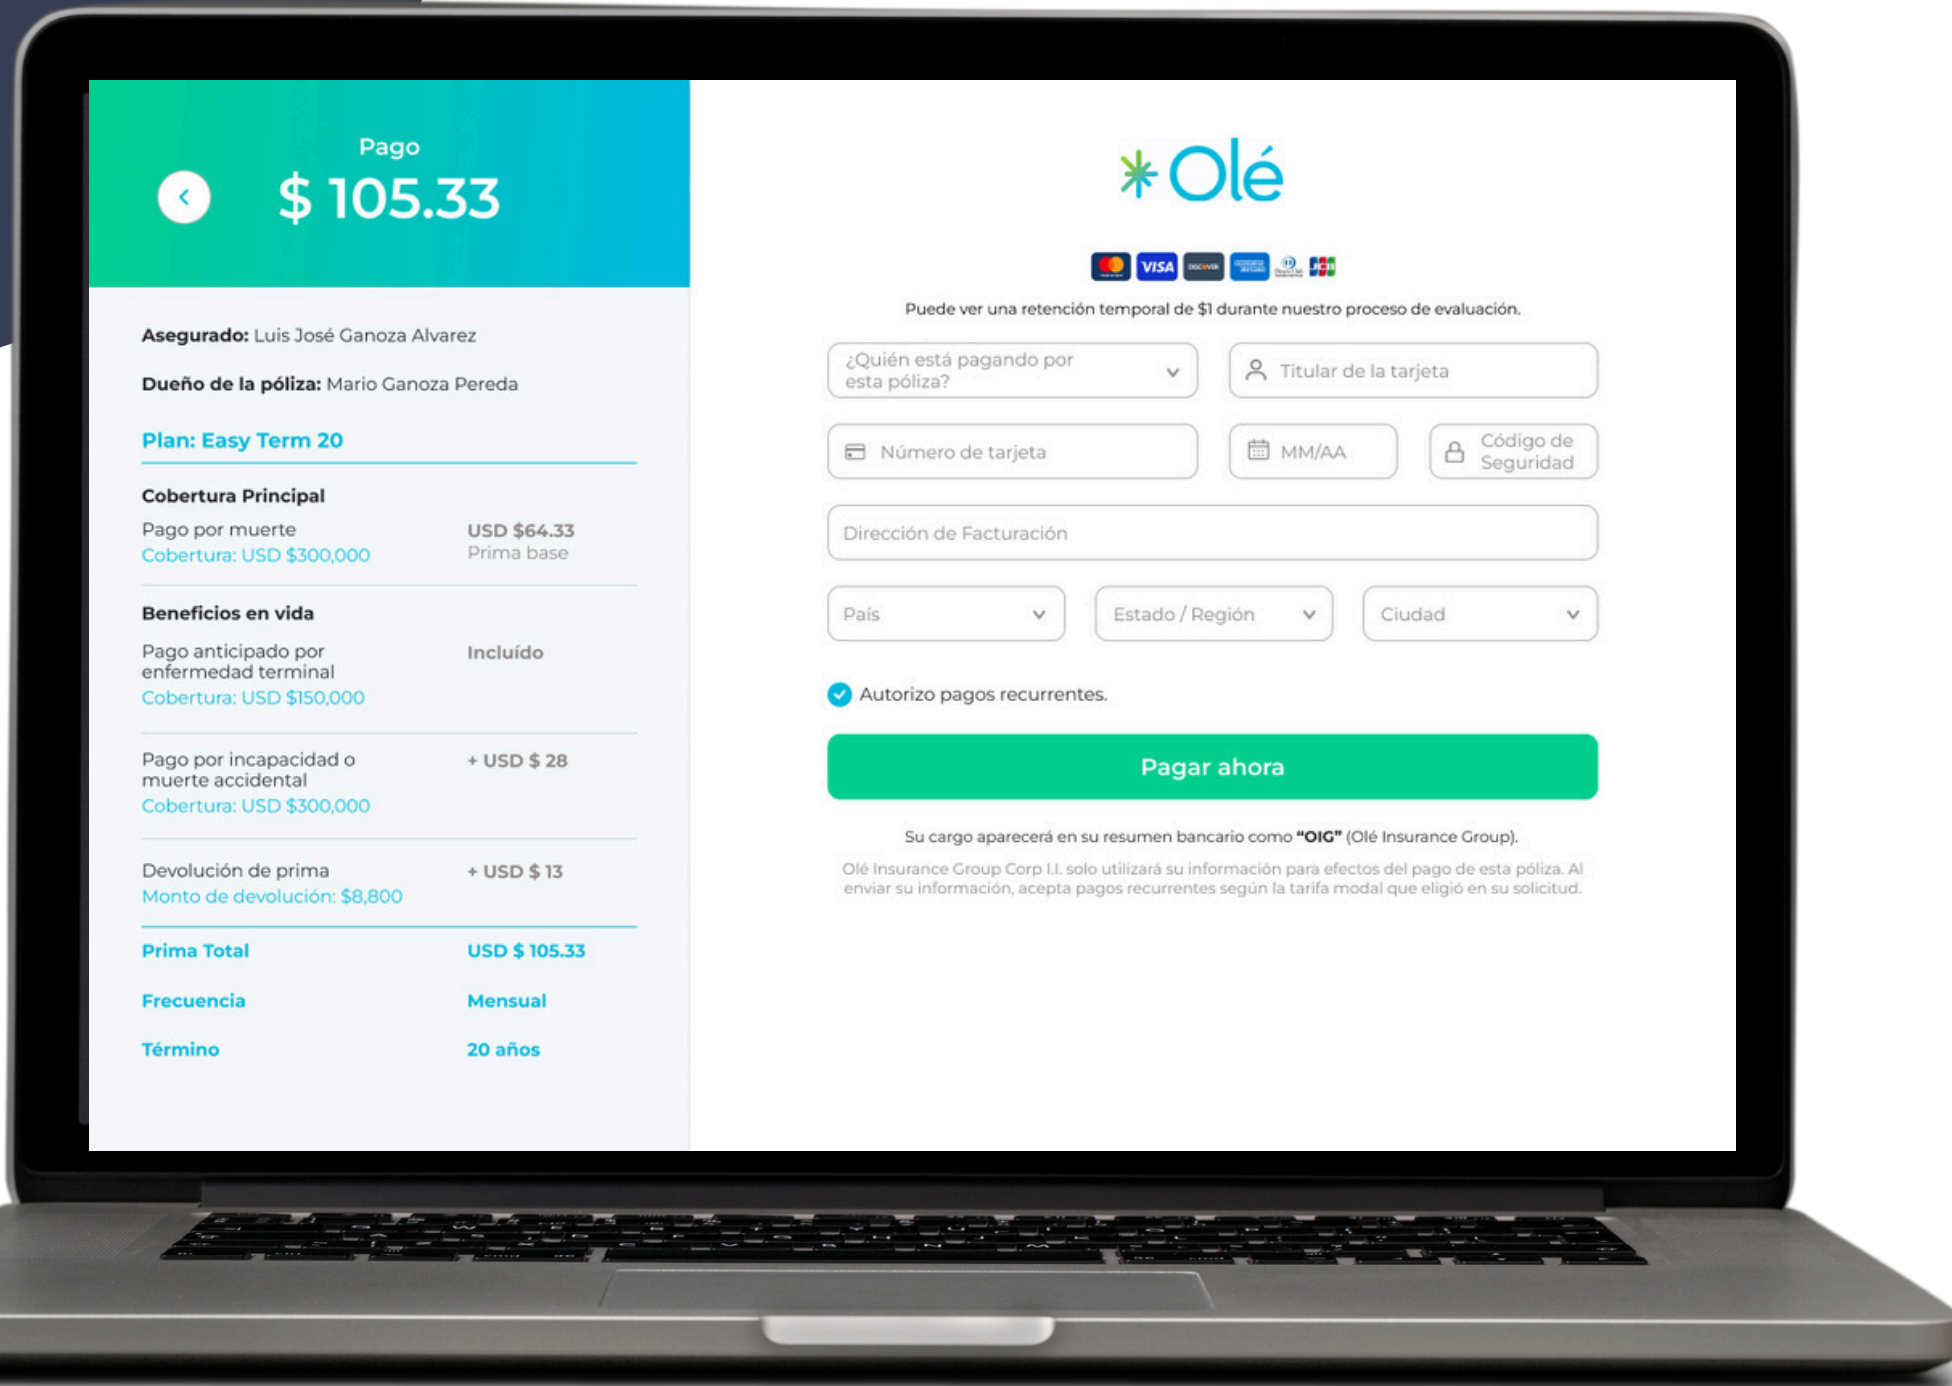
Pago
$ 105.33

Asegurado: Luis José Ganoza Alvarez

Dueño de la póliza: Mario Ganoza Pereda

Plan: Easy Term 20

Cobertura Principal

| | |
|---|---|
| Pago por muerte<br>Cobertura: USD $300,000 | USD $64.33<br>Prima base |

Beneficios en vida

| | |
|---|---|
| Pago anticipado por enfermedad terminal<br>Cobertura: USD $150,000 | Incluído |
| Pago por incapacidad o muerte accidental<br>Cobertura: USD $300,000 | + USD $ 28 |
| Devolución de prima<br>Monto de devolución: $8,800 | + USD $ 13 |

| | |
|---|---|
| Prima Total | USD $ 105.33 |
| Frecuencia | Mensual |
| Término | 20 años |

Olé

VISA

Puede ver una retención temporal de $1 durante nuestro proceso de evaluación.

¿Quién está pagando por esta póliza?

Titular de la tarjeta

Número de tarjeta

MM/AA

Código de Seguridad

Dirección de Facturación

País

Estado / Región

Ciudad

Autorizo pagos recurrentes.

Pagar ahora

Su cargo aparecerá en su resumen bancario como "OIG" (Olé Insurance Group).

Olé Insurance Group Corp I.I. solo utilizará su información para efectos del pago de esta póliza. Al enviar su información, acepta pagos recurrentes según la tarifa modal que eligió en su solicitud.